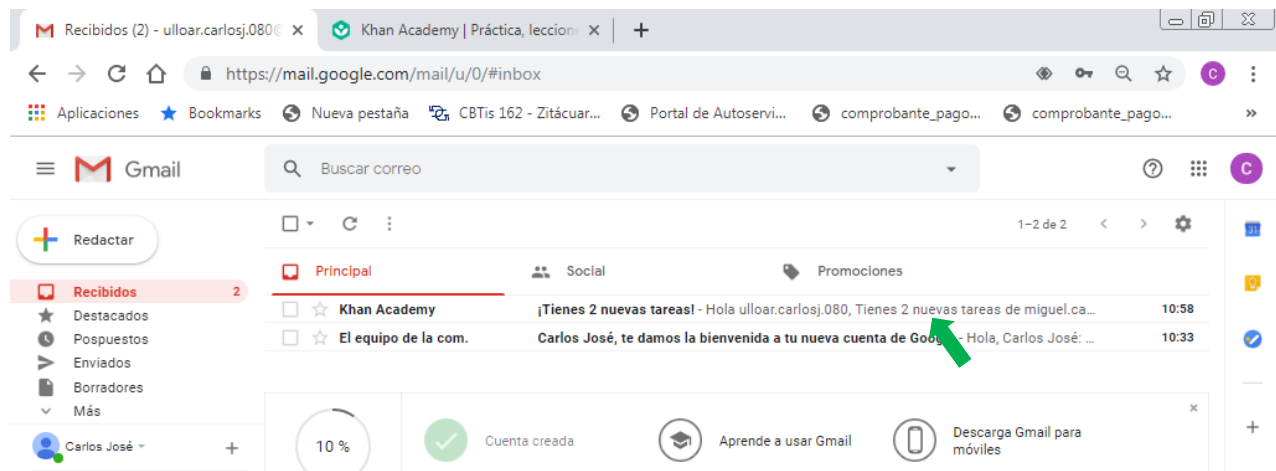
Recibidos (2) - ulloar.carlosj.080@ ×
Khan Academy | Práctica, leccion ×
+
https://mail.google.com/mail/u/0/#inbox
C
Aplicaciones
Bookmarks
Nueva pestaña
CBTis 162 - Zitácuar...
Portal de Autoservi...
comprobante_pago...
comprobante_pago...
»
Gmail
Buscar correo
C
Redactar
Recibidos 2
Destacados
Pospuestos
Enviados
Borradores
Más
Carlos José
+
1–2 de 2
Principal
Social
Promociones
Khan Academy ¡Tienes 2 nuevas tareas! - Hola ulloar.carlosj.080, Tienes 2 nuevas tareas de miguel.ca... 10:58
El equipo de la com. Carlos José, te damos la bienvenida a tu nueva cuenta de Goo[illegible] - Hola, Carlos José: ... 10:33
×
10 %
Cuenta creada
Aprende a usar Gmail
Descarga Gmail para móviles
31
+